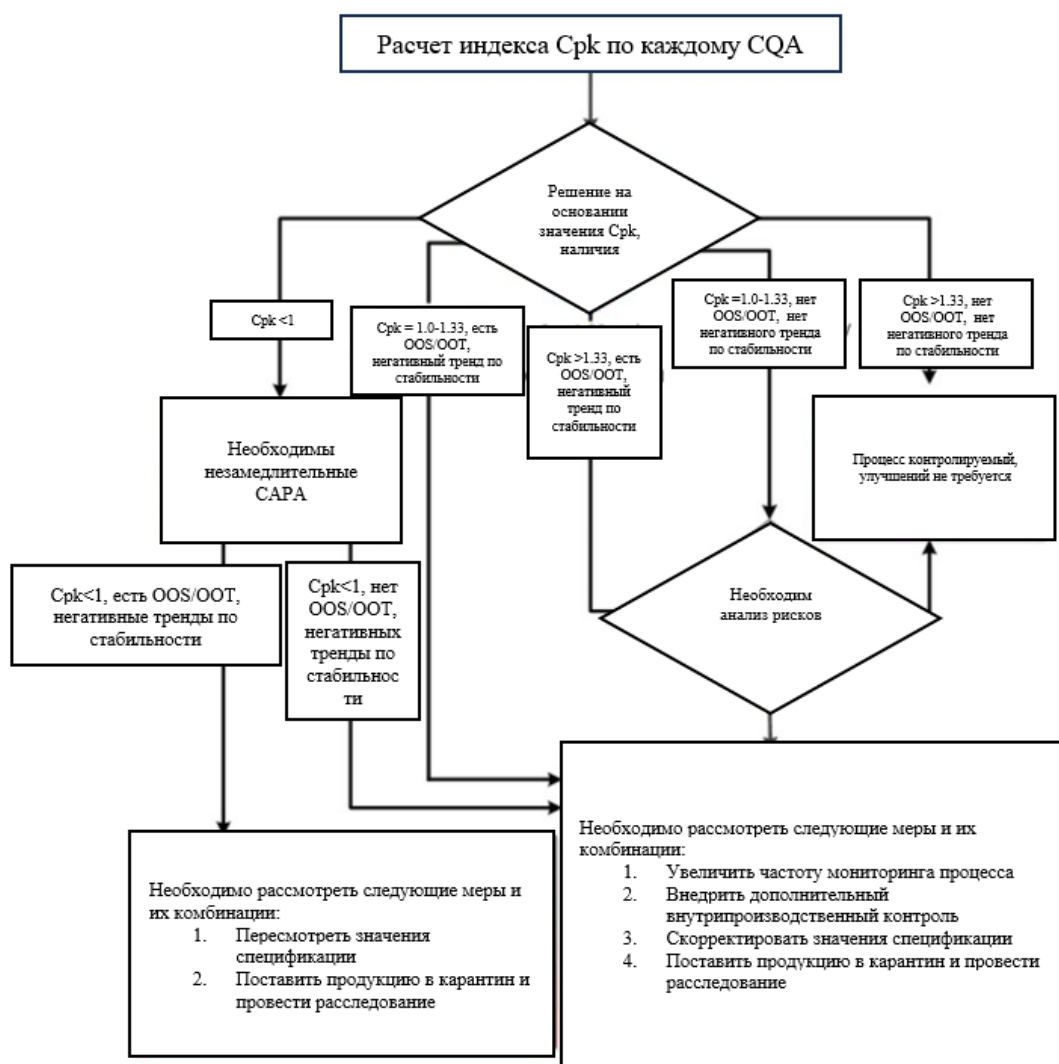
Расчет индекса Cpk по каждому CQA

Решение на основании значения Cpk, наличия

Cpk <1

Cpk = 1.0-1.33, есть OOS/OOT, негативный тренд по стабильности

Cpk >1.33, есть OOS/OOT, негативный тренд по стабильности

Cpk =1.0-1.33, нет OOS/OOT, нет негативного тренда по стабильности

Cpk >1.33, нет OOS/OOT, нет негативного тренда по стабильности

Необходимы незамедлительные CAPA

Процесс контролируемый, улучшений не требуется

Необходим анализ рисков

Cpk<1, есть OOS/OOT, негативные тренды по стабильности

Cpk<1, нет OOS/OOT, негативных тренды по стабильности

Необходимо рассмотреть следующие меры и их комбинации:
1. Увеличить частоту мониторинга процесса
2. Внедрить дополнительный внутрипроизводственный контроль
3. Скорректировать значения спецификации
4. Поставить продукцию в карантин и провести расследование

Необходимо рассмотреть следующие меры и их комбинации:
1. Пересмотреть значения спецификации
2. Поставить продукцию в карантин и провести расследование